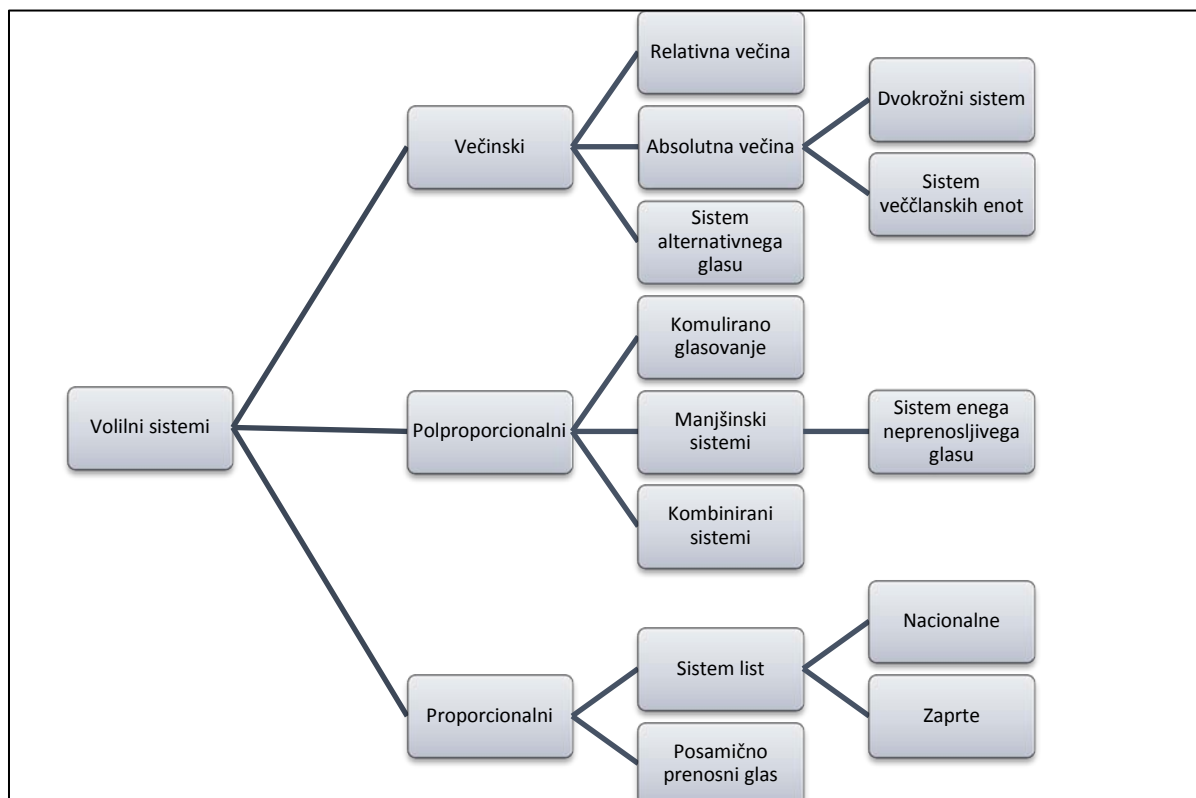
Volilni sistemi

Večinski

Relativna večina

Absolutna večina

Dvokrožni sistem

Sistem veččlanskih enot

Sistem alternativnega glasu

Polproporcionalni

Komulirano glasovanje

Manjšinski sistemi

Sistem enega neprenosljivega glasu

Kombinirani sistemi

Proporcionalni

Sistem list

Nacionalne

Zaprte

Posamično prenosni glas